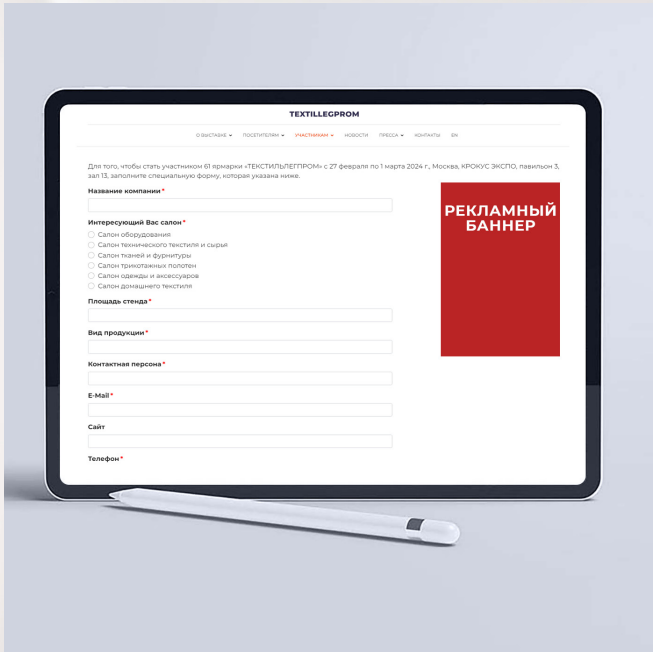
TEXTILLEGPROM

О ВЫСТАВКЕ ▾ ПОСЕТИТЕЛЯМ ▾ УЧАСТНИКАМ ▾ НОВОСТИ ПРЕССА ▾ КОНТАКТЫ EN

Для того, чтобы стать участником 61 ярмарки «ТЕКСТИЛЬЛЕГПРОМ» с 27 февраля по 1 марта 2024 г., Москва, КРОКУС ЭКСПО, павильон 3, зал 13, заполните специальную форму, которая указана ниже.

Название компании *

Интересующий Вас салон *
Салон оборудования
Салон технического текстиля и сырья
Салон тканей и фурнитуры
Салон трикотажных полотен
Салон одежды и аксессуаров
Салон домашнего текстиля

Площадь стенда *

Вид продукции *

Контактная персона *

E-Mail *

Сайт

Телефон *

РЕКЛАМНЫЙ БАННЕР